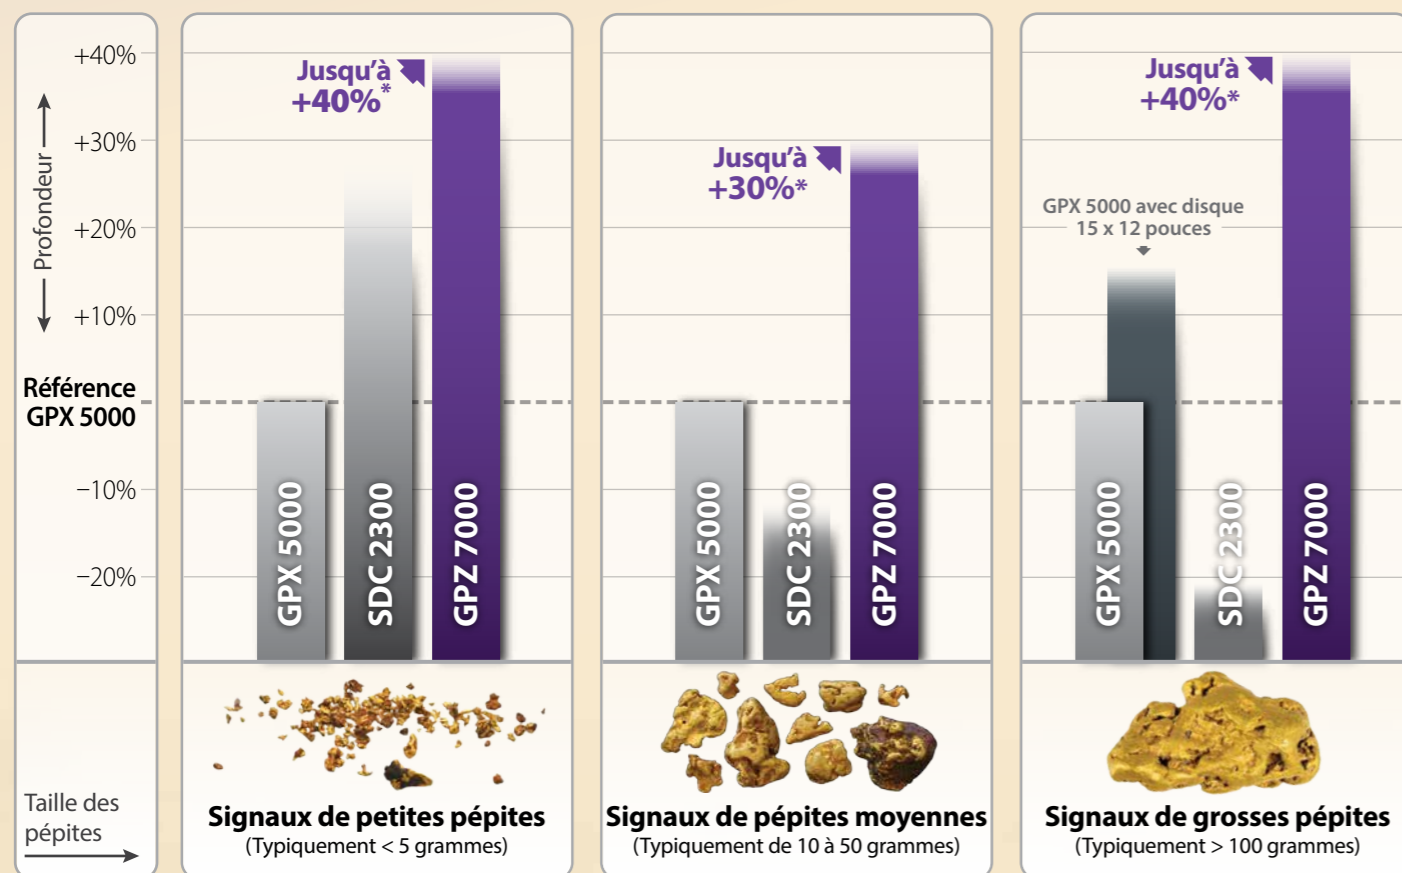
+40%
+30%
+20%
+10%
Profondeur
Référence GPX 5000
−10%
−20%
Taille des pépites

Jusqu'à +40%*
GPX 5000
SDC 2300
GPZ 7000
Signaux de petites pépites
(Typiquement < 5 grammes)

Jusqu'à +30%*
GPX 5000
SDC 2300
GPZ 7000
Signaux de pépites moyennes
(Typiquement de 10 à 50 grammes)

Jusqu'à +40%*
GPX 5000 avec disque 15 x 12 pouces
GPX 5000
SDC 2300
GPZ 7000
Signaux de grosses pépites
(Typiquement > 100 grammes)